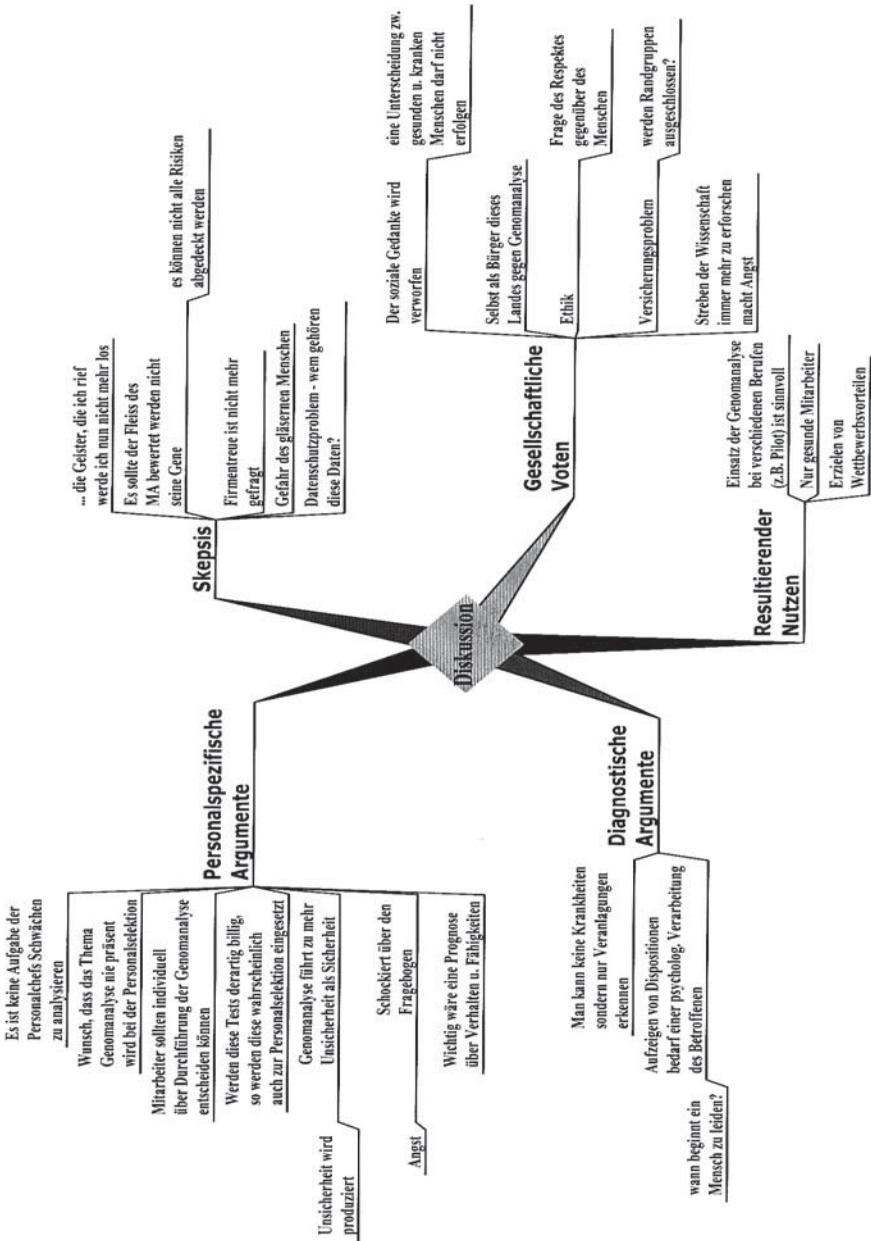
Diskussion

Skepsis

... die Geister, die ich rief werde ich nun nicht mehr los

Es sollte der Fleiss des MA bewertet werden nicht seine Gene

es können nicht alle Risiken abgedeckt werden

Firmentreue ist nicht mehr gefragt

Gefahr des gläsernen Menschen

Datenschutzproblem - wem gehören diese Daten?

Gesellschaftliche Voten

Der soziale Gedanke wird verworfen

eine Unterscheidung zw. gesunden u. kranken Menschen darf nicht erfolgen

Selbst als Bürger dieses Landes gegen Genomanalyse

Ethik

Frage des Respektes gegenüber des Menschen

Versicherungsproblem

werden Randgruppen ausgeschlossen?

Streben der Wissenschaft immer mehr zu erforschen macht Angst

Resultierender Nutzen

Einsatz der Genomanalyse bei verschiedenen Berufen (z.B. Pilot) ist sinnvoll

Nur gesunde Mitarbeiter

Erzielen von Wettbewerbsvorteilen

Diagnostische Argumente

Man kann keine Krankheiten sondern nur Veranlagungen erkennen

Aufzeigen von Dispositionen bedarf einer psycholog. Verarbeitung des Betroffenen

wann beginnt ein Mensch zu leiden?

Personalspezifische Argumente

Es ist keine Aufgabe der Personalchefs Schwächen zu analysieren

Wunsch, dass das Thema Genomanalyse nie präsent wird bei der Personalselektion

Mitarbeiter sollten individuell über Durchführung der Genomanalyse entscheiden können

Werden diese Tests derartig billig, so werden diese wahrscheinlich auch zur Personalselektion eingesetzt

Genomanalyse führt zu mehr Unsicherheit als Sicherheit

Unsicherheit wird produziert

Schockiert über den Fragebogen

Angst

Wichtig wäre eine Prognose über Verhalten u. Fähigkeiten